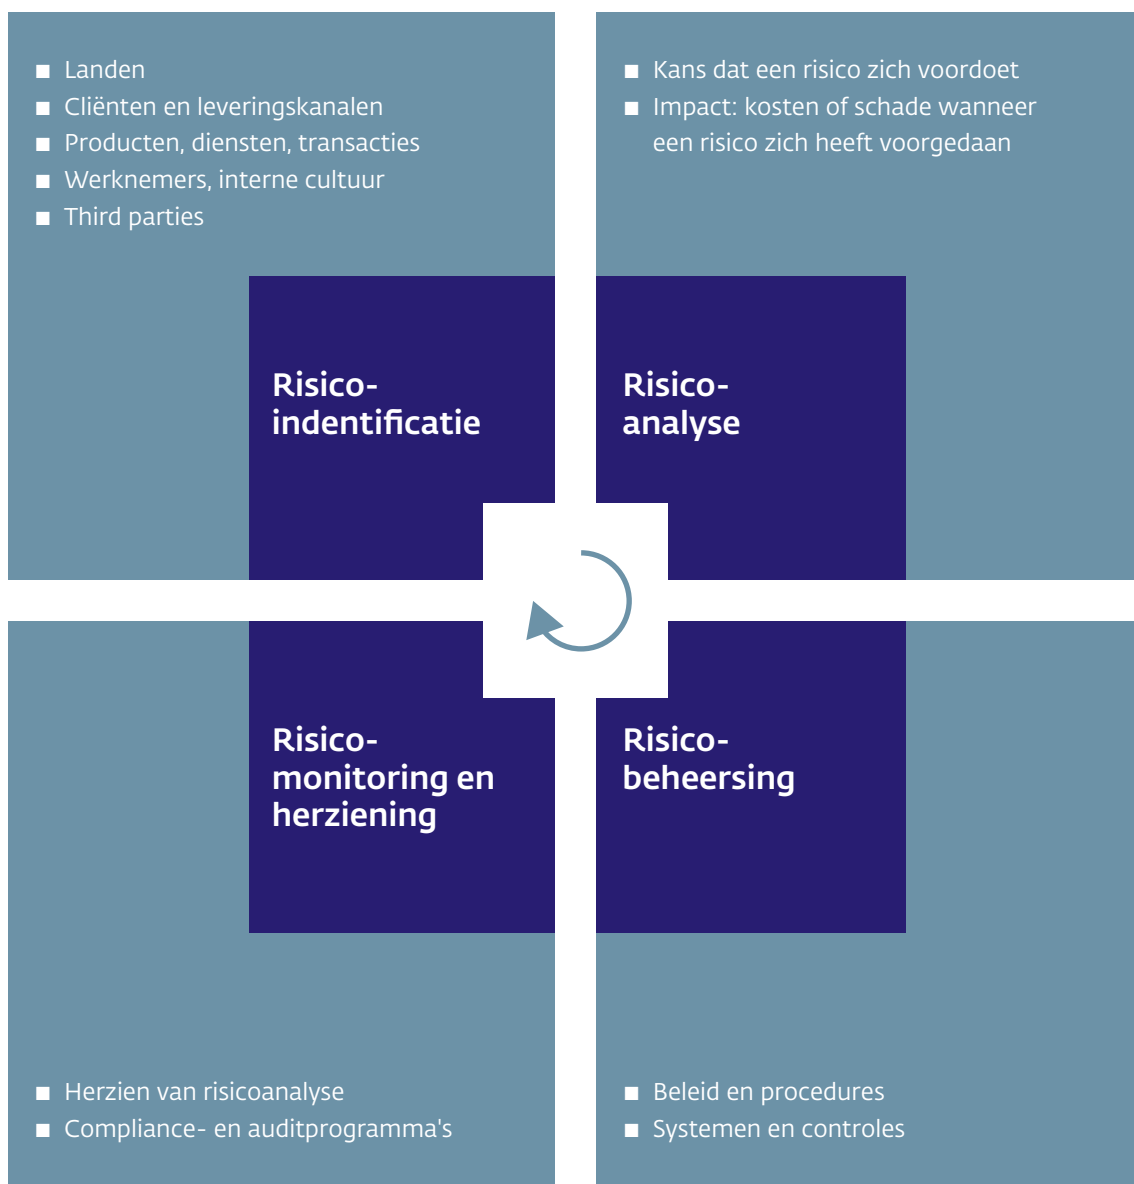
■ Landen
■ Cliënten en leveringskanalen
■ Producten, diensten, transacties
■ Werknemers, interne cultuur
■ Third parties

Risico-
indentificatie

■ Kans dat een risico zich voordoet
■ Impact: kosten of schade wanneer een risico zich heeft voorgedaan

Risico-
analyse

Risico-
monitoring en herziening

■ Herzien van risicoanalyse
■ Compliance- en auditprogramma's

Risico-
beheersing

■ Beleid en procedures
■ Systemen en controles